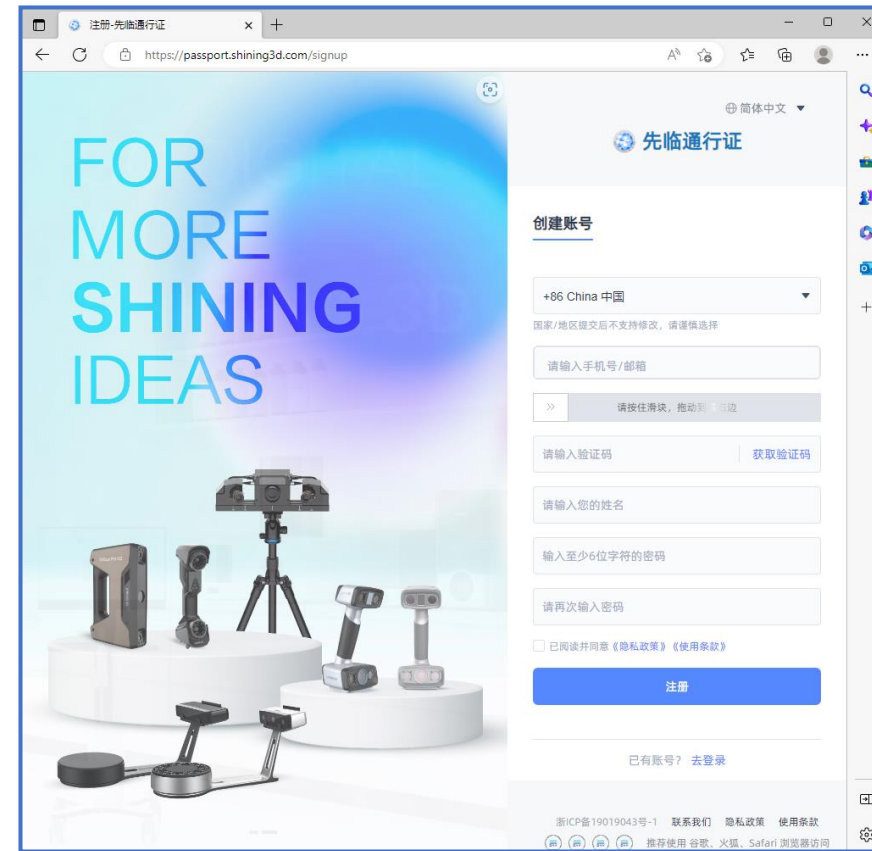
注册-先临通行证

https://passport.shining3d.com/signup

简体中文

先临通行证

FOR
MORE
SHINING
IDEAS

创建账号

+86 China 中国

国家/地区提交后不支持修改，请谨慎选择

请输入手机号/邮箱

请按住滑块，拖动到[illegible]边

请输入验证码

获取验证码

请输入您的姓名

输入至少6位字符的密码

请再次输入密码

已阅读并同意《隐私政策》《使用条款》

注册

已有账号？ 去登录

浙ICP备19019043号-1 联系我们 隐私政策 使用条款

推荐使用 谷歌、火狐、Safari 浏览器访问